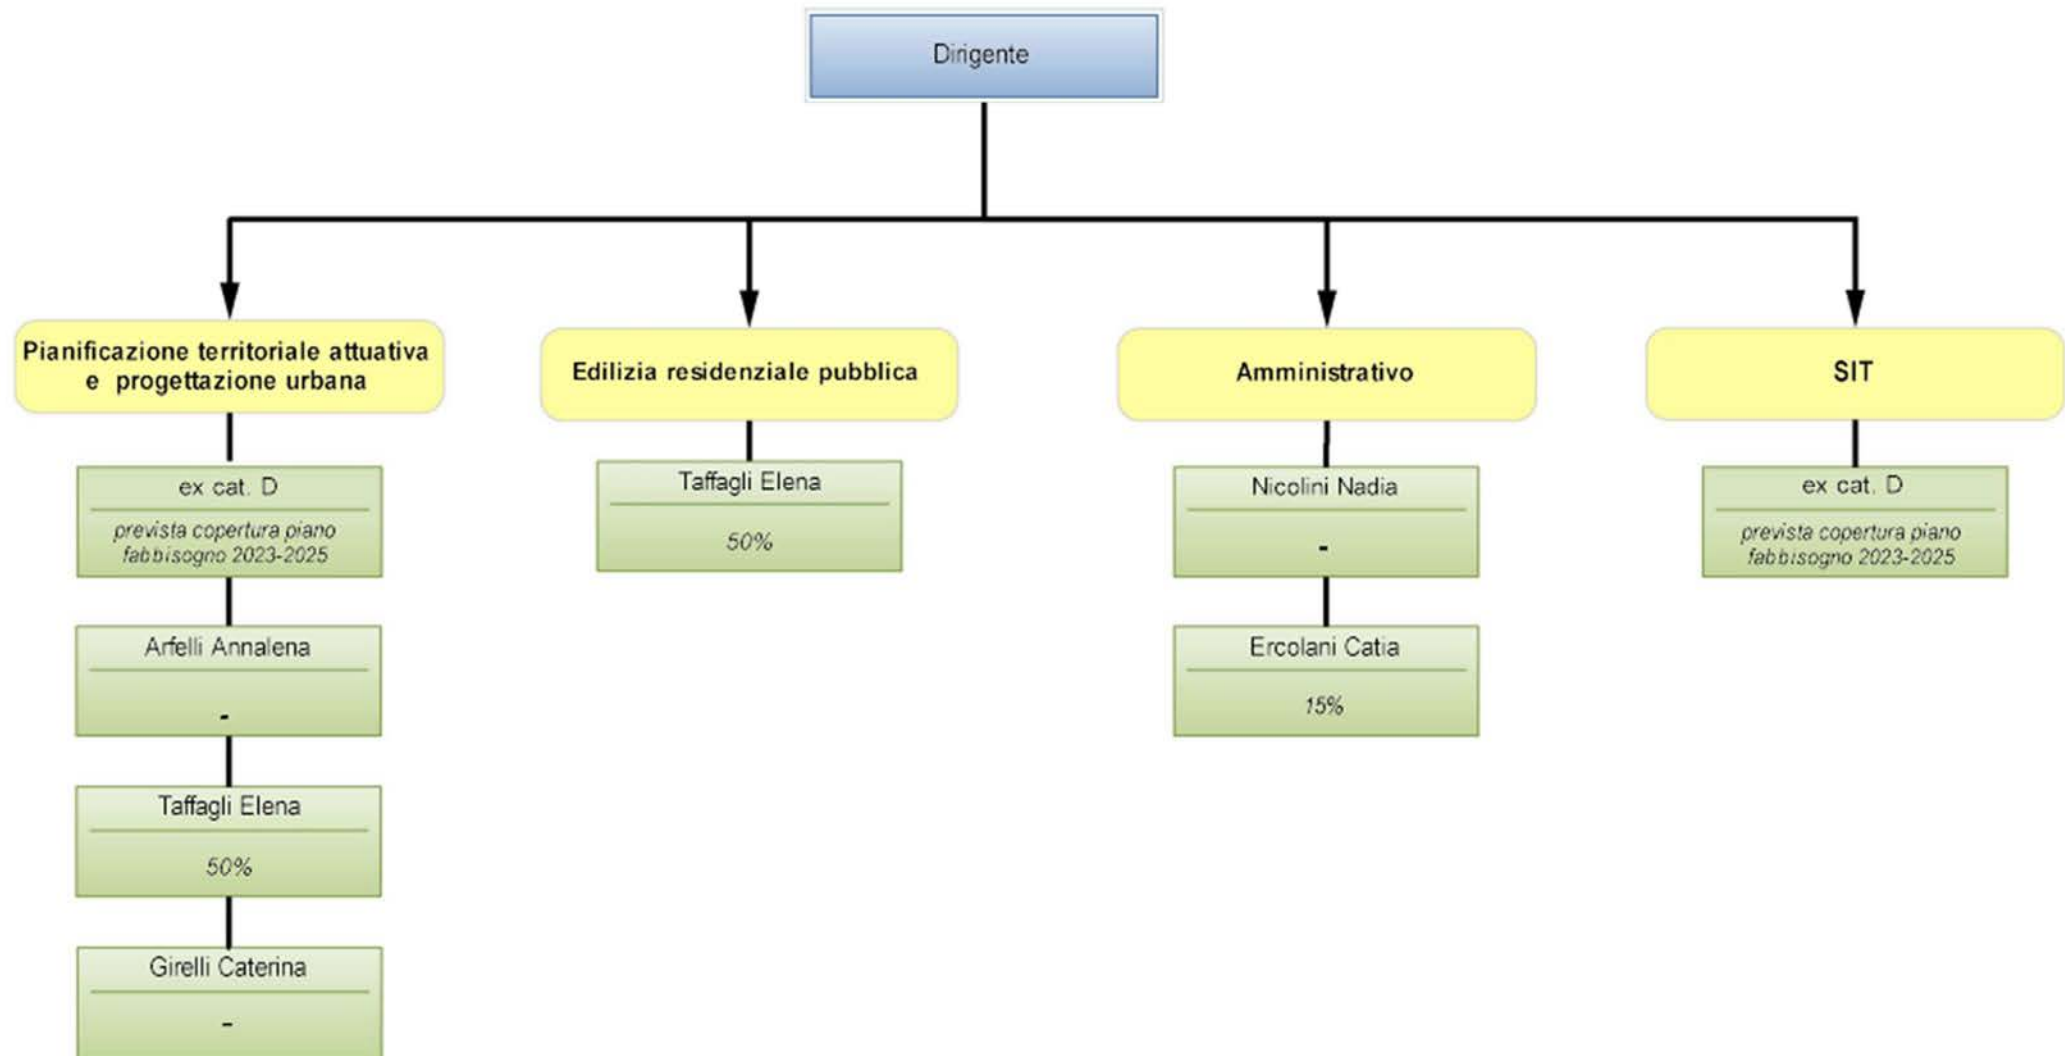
Dirigente

Pianificazione territoriale attuativa e progettazione urbana

ex cat. D
prevista copertura piano fabbisogno 2023-2025

Arfelli Annalena
-

Taffagli Elena
50%

Girelli Caterina
-

Edilizia residenziale pubblica

Taffagli Elena
50%

Amministrativo

Nicolini Nadia
-

Ercolani Catia
15%

SIT

ex cat. D
prevista copertura piano fabbisogno 2023-2025